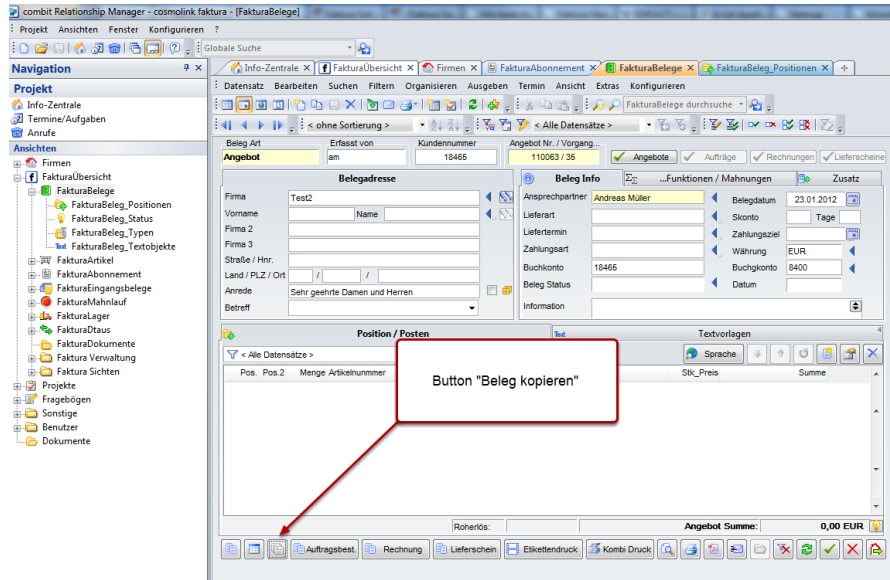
combit Relationship Manager - cosmolink faktura - [FakturaBelege]

Projekt Ansichten Fenster Konfigurieren ?

Globale Suche

Navigation

Projekt

Info-Zentrale
Termine/Aufgaben
Anrufe

Ansichten

Firmen
FakturaÜbersicht
FakturaBelege
FakturaBeleg_Positionen
FakturaBeleg_Status
FakturaBeleg_Typen
FakturaBeleg_Textobjekte
FakturaArtikel
FakturaAbonnement
FakturaEingangsbelege
FakturaMahnlauf
FakturaLager
FakturaDtaus
FakturaDokumente
Faktura Verwaltung
Faktura Sichten
Projekte
Fragebögen
Sonstige
Benutzer
Dokumente

Info-Zentrale | FakturaÜbersicht | Firmen | FakturaAbonnement | FakturaBelege | FakturaBeleg_Positionen

Datensatz Bearbeiten Suchen Filtern Organisieren Ausgeben Termin Ansicht Extras Konfigurieren

FakturaBelege durchsuche

< ohne Sortierung > < Alle Datensätze >

| Beleg Art | Erfasst von | Kundennummer | Angebot Nr. / Vorgang... |
|---|---|---|---|
| Angebot | am | 18465 | 110063 / 36 |

Angebote Aufträge Rechnungen Lieferscheine

Belegadresse

Firma Test2
Vorname Name
Firma 2
Firma 3
Straße / Hnr.
Land / PLZ / Ort / /
Anrede Sehr geehrte Damen und Herren
Betreff

Beleg Info | ...Funktionen / Mahnungen | Zusatz

Ansprechpartner Andreas Müller
Lieferart
Liefertermin
Zahlungsart
Buchkonto 18465
Beleg Status
Information

Belegdatum 23.01.2012
Skonto Tage
Zahlungsziel
Währung EUR
Buchgkonto 8400
Datum

Position / Posten | Textvorlagen

< Alle Datensätze >

Sprache

Pos. Pos.2 Menge Artikelnummer Stk_Preis Summe

Button "Beleg kopieren"

Roherlös: Angebot Summe: 0,00 EUR

Auftragsbest. Rechnung Lieferschein Etikettendruck Kombi Druck